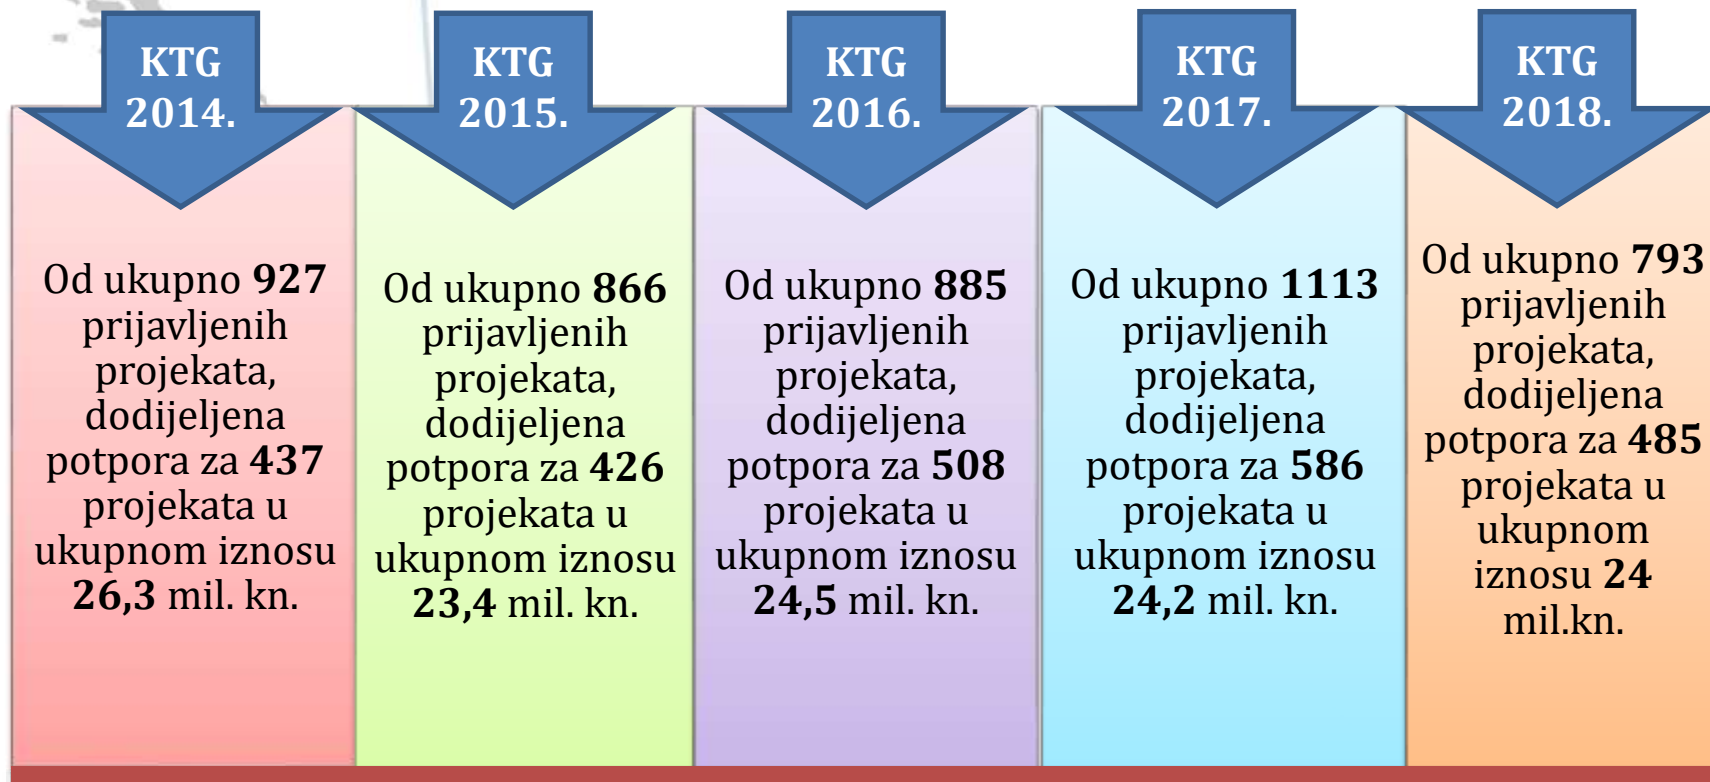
KTG 2014.

Od ukupno 927 prijavljenih projekata, dodijeljena potpora za 437 projekata u ukupnom iznosu 26,3 mil. kn.

KTG 2015.

Od ukupno 866 prijavljenih projekata, dodijeljena potpora za 426 projekata u ukupnom iznosu 23,4 mil. kn.

KTG 2016.

Od ukupno 885 prijavljenih projekata, dodijeljena potpora za 508 projekata u ukupnom iznosu 24,5 mil. kn.

KTG 2017.

Od ukupno 1113 prijavljenih projekata, dodijeljena potpora za 586 projekata u ukupnom iznosu 24,2 mil. kn.

KTG 2018.

Od ukupno 793 prijavljenih projekata, dodijeljena potpora za 485 projekata u ukupnom iznosu 24 mil.kn.